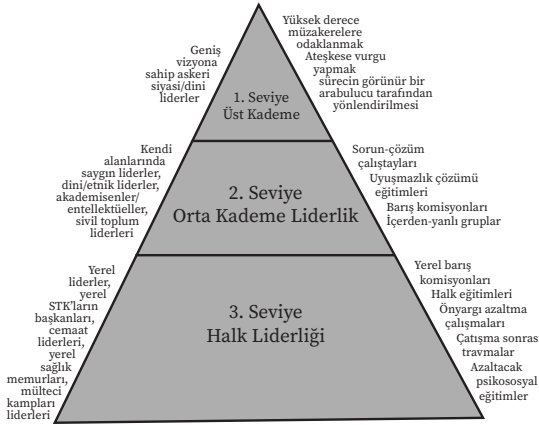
Geniş vizyona sahip askeri siyasi/dini liderler

1. Seviye
Üst Kademe

Yüksek derece müzakerelere odaklanmak
Ateşkese vurgu yapmak
sürecin görünür bir arabulucu tarafından yönlendirilmesi

Kendi alanlarında saygın liderler, dini/etnik liderler, akademisenler/entelektüeller, sivil toplum liderleri

2. Seviye
Orta Kademe Liderlik

Sorun-çözüm çalıştayları
Uyuşmazlık çözümü eğitimleri
Barış komisyonları
İçerden-yanlı gruplar

Yerel liderler, yerel STK'ların başkanları, cemaat liderleri, yerel sağlık memurları, mülteci kampları liderleri

3. Seviye
Halk Liderliği

Yerel barış komisyonları
Halk eğitimleri
Önyargı azaltma çalışmaları
Çatışma sonras travmalar
Azaltacak psikososyal eğitimler